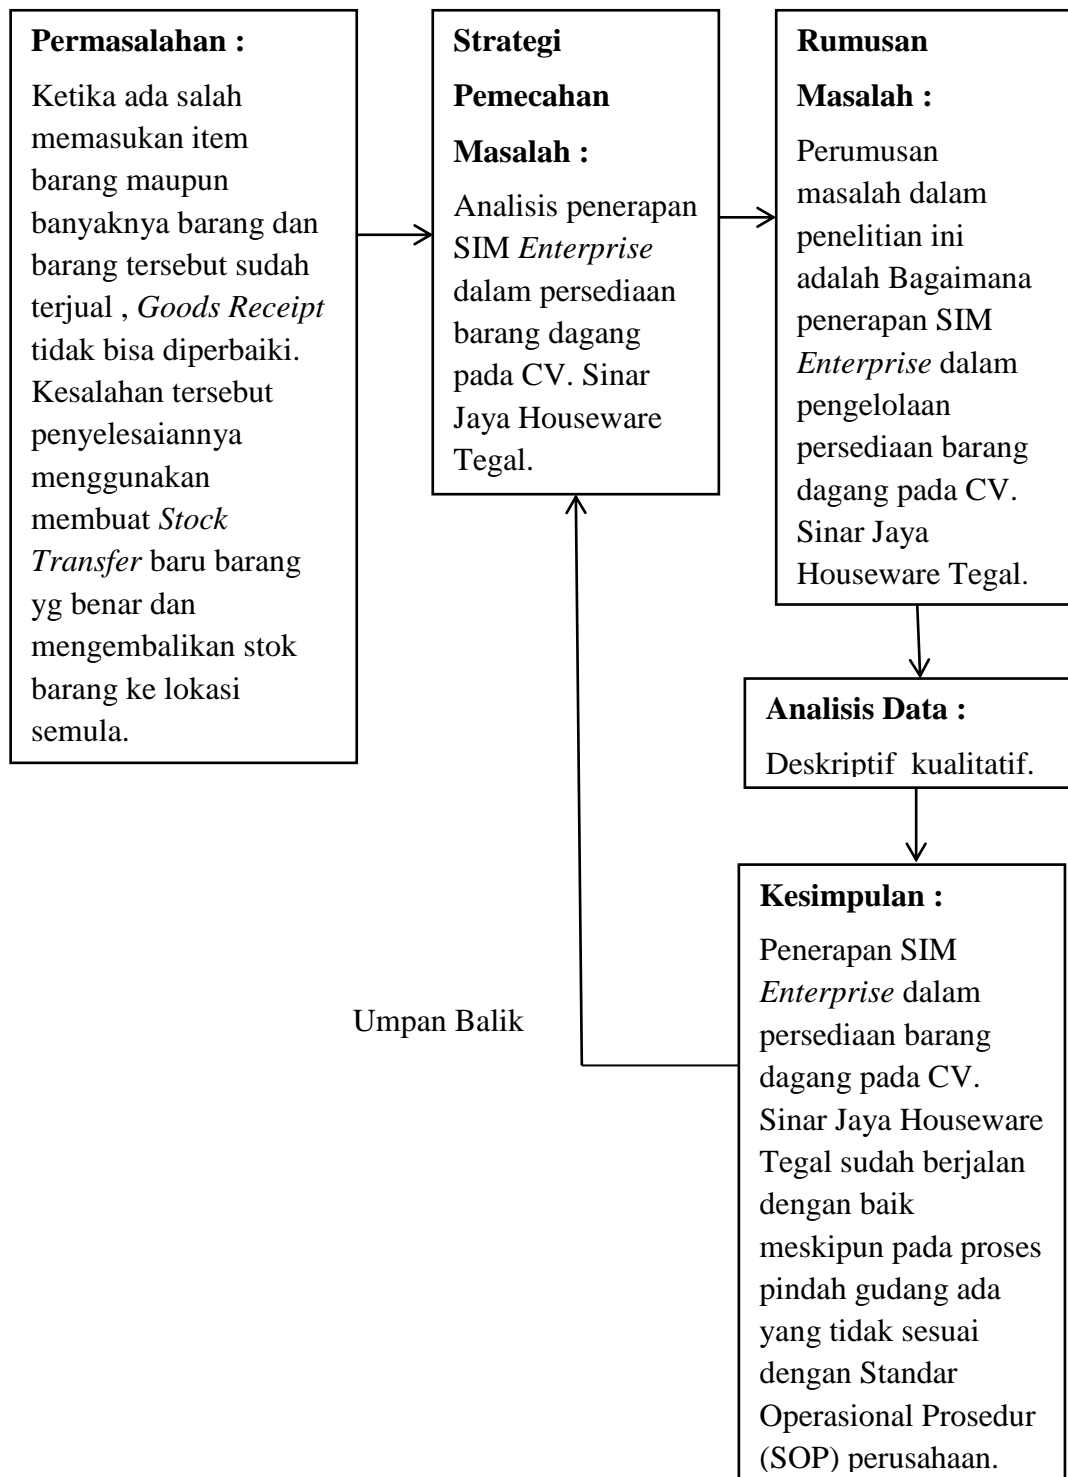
**Permasalahan :**

Ketika ada salah memasukan item barang maupun banyaknya barang dan barang tersebut sudah terjual , *Goods Receipt* tidak bisa diperbaiki. Kesalahan tersebut penyelesaiannya menggunakan membuat *Stock Transfer* baru barang yg benar dan mengembalikan stok barang ke lokasi semula.

**Strategi Pemecahan Masalah :**

Analisis penerapan SIM *Enterprise* dalam persediaan barang dagang pada CV. Sinar Jaya Houseware Tegal.

**Rumusan Masalah :**

Perumusan masalah dalam penelitian ini adalah Bagaimana penerapan SIM *Enterprise* dalam pengelolaan persediaan barang dagang pada CV. Sinar Jaya Houseware Tegal.

**Analisis Data :**

Deskriptif kualitatif.

**Kesimpulan :**

Penerapan SIM *Enterprise* dalam persediaan barang dagang pada CV. Sinar Jaya Houseware Tegal sudah berjalan dengan baik meskipun pada proses pindah gudang ada yang tidak sesuai dengan Standar Operasional Prosedur (SOP) perusahaan.

Umpan Balik